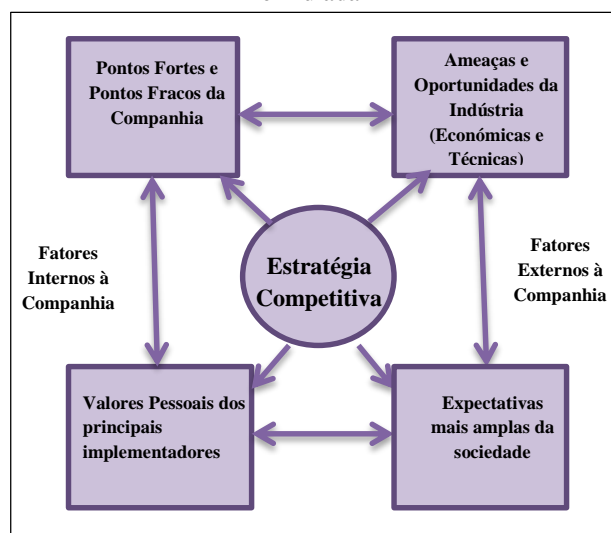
Pontos Fortes e Pontos Fracos da Companhia

Ameaças e Oportunidades da Indústria (Económicas e Técnicas)

Fatores Internos à Companhia

Estratégia Competitiva

Fatores Externos à Companhia

Valores Pessoais dos principais implementadores

Expectativas mais amplas da sociedade